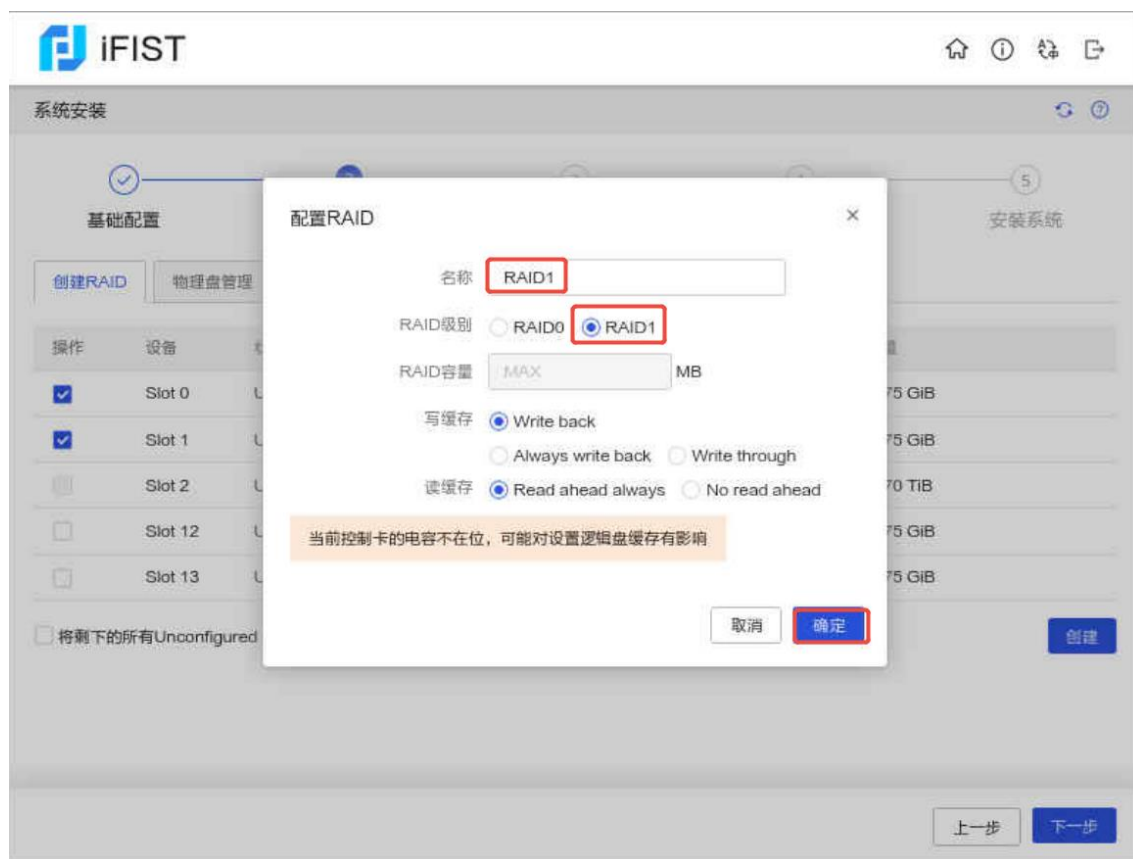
iFIST

系统安装

基础配置

5
安装系统

创建RAID　物理盘管理

| 操作 | 设备 | |
|---|---|---|
| ☑ | Slot 0 | 75 GiB |
| ☑ | Slot 1 | 75 GiB |
| | Slot 2 | 70 TiB |
| | Slot 12 | 75 GiB |
| | Slot 13 | 75 GiB |

将剩下的所有Unconfigured

创建

配置RAID
×

名称 RAID1

RAID级别 RAID0 RAID1

RAID容量 MAX MB

写缓存 Write back
Always write back Write through

读缓存 Read ahead always No read ahead

当前控制卡的电容不在位，可能对设置逻辑盘缓存有影响

取消 确定

上一步 下一步